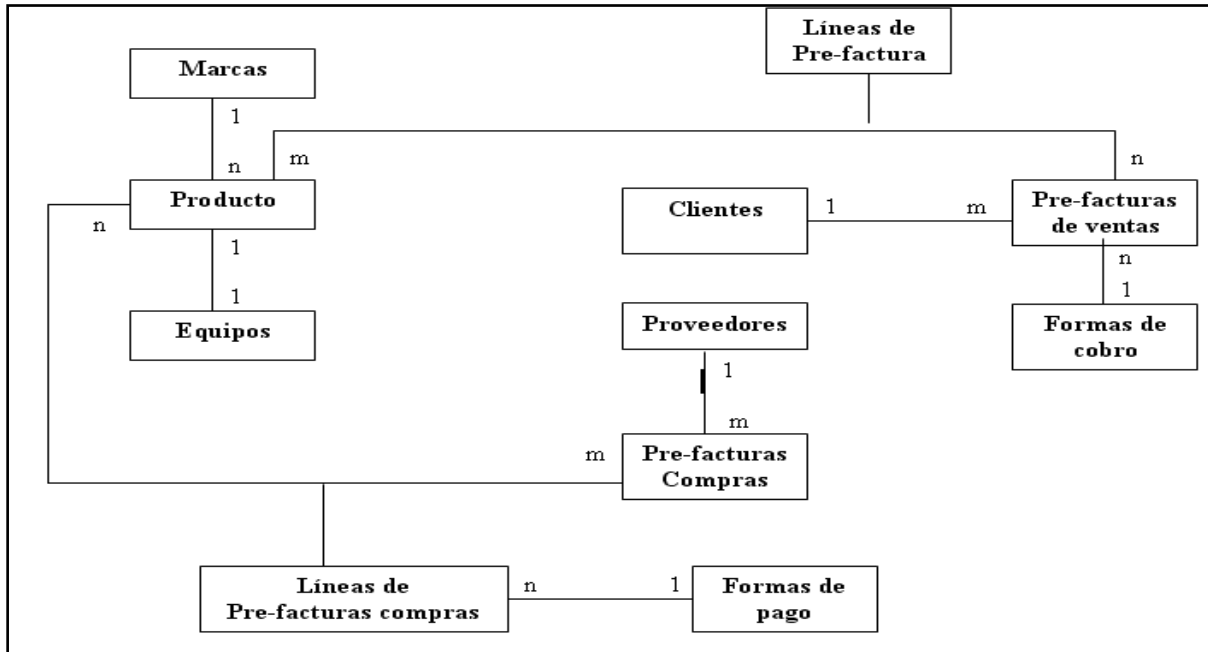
Líneas de Pre-factura

Marcas

1

n

m

n

Producto

n

Clientes

1

m

Pre-facturas de ventas

n

1

1

1

Equipos

Formas de cobro

Proveedores

1

m

m

Pre-facturas Compras

Líneas de Pre-facturas compras

n

1

Formas de pago